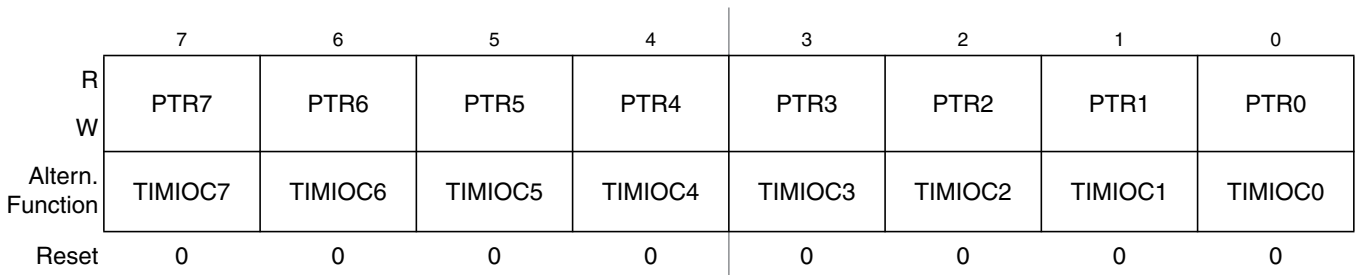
| | 7 | 6 | 5 | 4 | 3 | 2 | 1 | 0 |
|---|---|---|---|---|---|---|---|---|
| R W | PTR7 | PTR6 | PTR5 | PTR4 | PTR3 | PTR2 | PTR1 | PTR0 |
| Altern. Function | TIMIOC7 | TIMIOC6 | TIMIOC5 | TIMIOC4 | TIMIOC3 | TIMIOC2 | TIMIOC1 | TIMIOC0 |
| Reset | 0 | 0 | 0 | 0 | 0 | 0 | 0 | 0 |